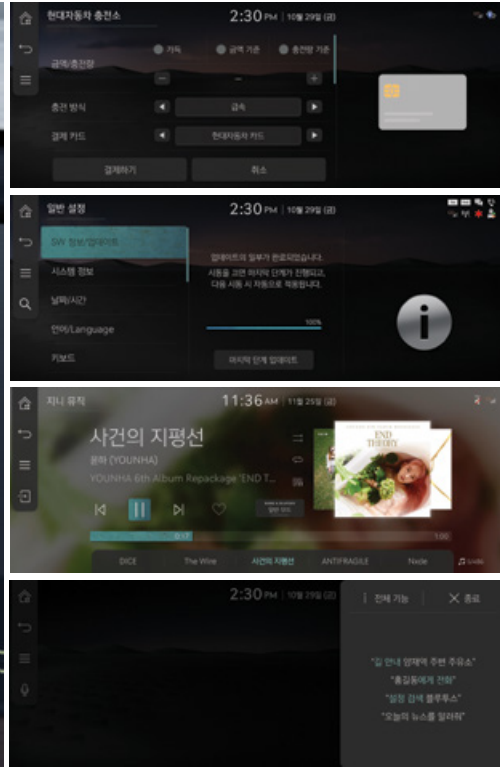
현대자동차 충전소

2:30 PM | 10월 29일 (금)

자동

금액 기준

충전량 기준

금액/충전량

충전 방식

급속

결제 카드

현대자동차 카드

결제하기

취소

일반 설정

2:30 PM | 10월 29일 (금)

SW 정보/업데이트

시스템 정보

날짜/시간

언어/Language

키보드

업데이트의 일부가 완료되었습니다. 시동을 끄면 마지막 단계가 진행되고, 다음 시동 시 자동으로 적용됩니다.

100%

마지막 단계 업데이트

지니 뮤직

11:36 AM | 11월 25일 (금)

사건의 지평선

윤하 (YOUNHA)

YOUNHA 6th Album Repackage 'END T...

END THEORY

0:17

1:00

DICE

The Wine

사건의 지평선

ANTIFRAGILE

Nxde

2:30 PM | 10월 29일 (금)

전체 기능

종료

"길 안내 양재역 주변 주유소"

"홍길동에게 전화"

"설정 검색 블루투스"

"오늘의 뉴스를 알려줘"